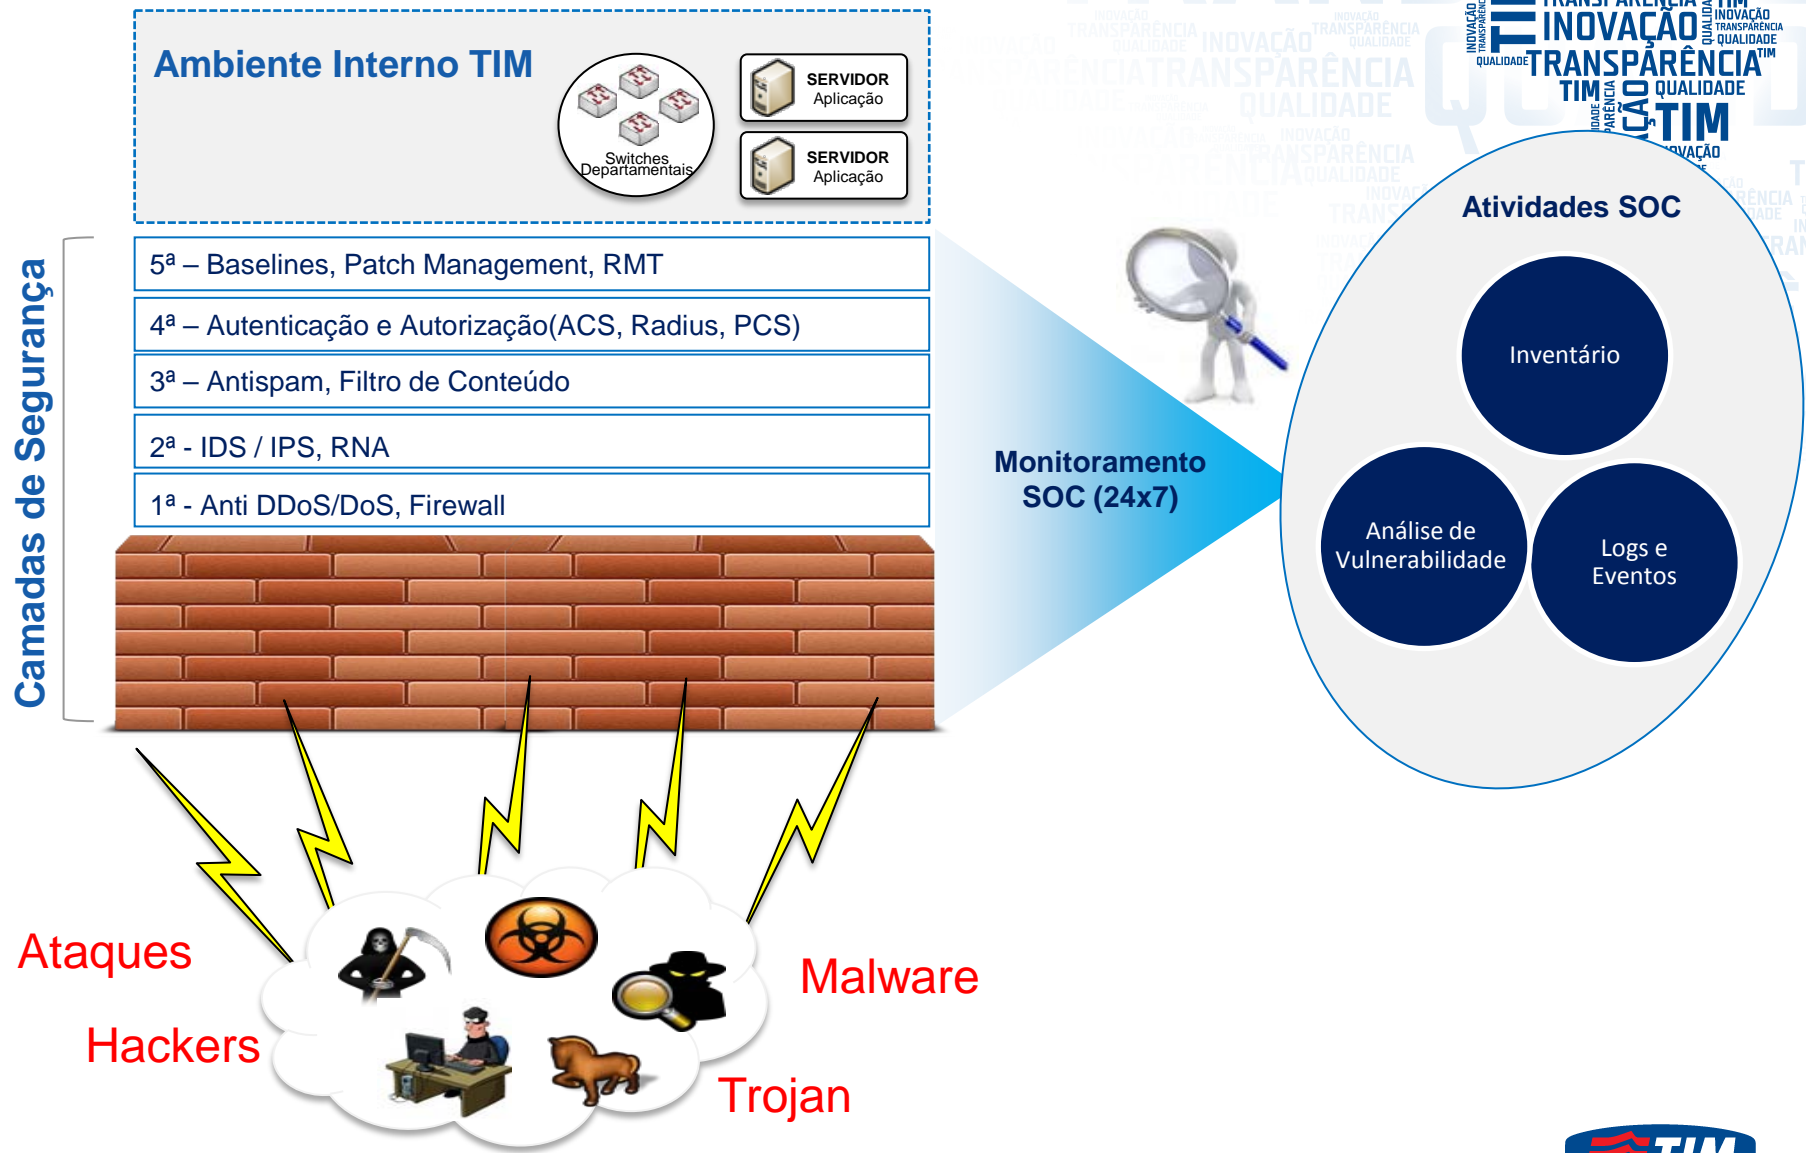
Ambiente Interno TIM

Switches Departamentais

SERVIDOR Aplicação

SERVIDOR Aplicação

Camadas de Segurança

5ª – Baselines, Patch Management, RMT

4ª – Autenticação e Autorização(ACS, Radius, PCS)

3ª – Antispam, Filtro de Conteúdo

2ª - IDS / IPS, RNA

1ª - Anti DDoS/DoS, Firewall

Monitoramento SOC (24x7)

INOVAÇÃO TRANSPARÊNCIA QUALIDADE TIM

Atividades SOC

Inventário

Análise de Vulnerabilidade

Logs e Eventos

Ataques

Hackers

Malware

Trojan